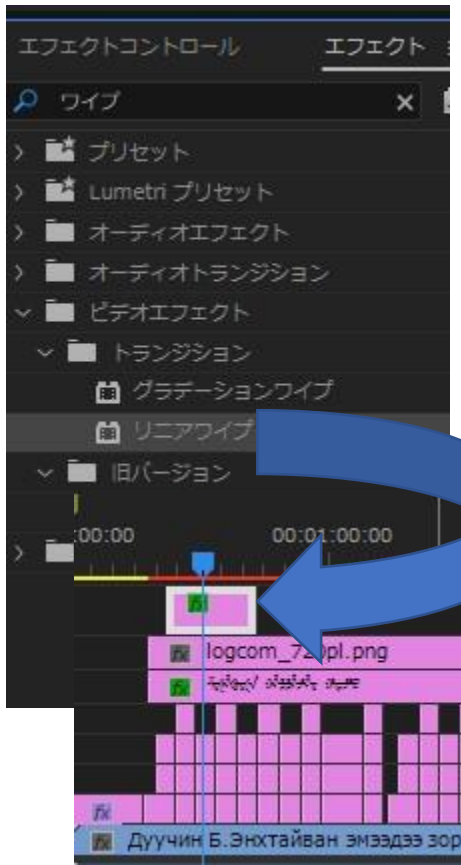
エフェクトコントロール　エフェクト

ワイプ

プリセット

Lumetri プリセット

オーディオエフェクト

オーディオトランジション

ビデオエフェクト

トランジション

グラデーションワイプ

リニアワイプ

旧バージョン

:00:00

00:01:00:00

fx

fx logcom_72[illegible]pl.png

fx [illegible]

fx

fx Дуучин Б.Энхтайван эмээдээ зор